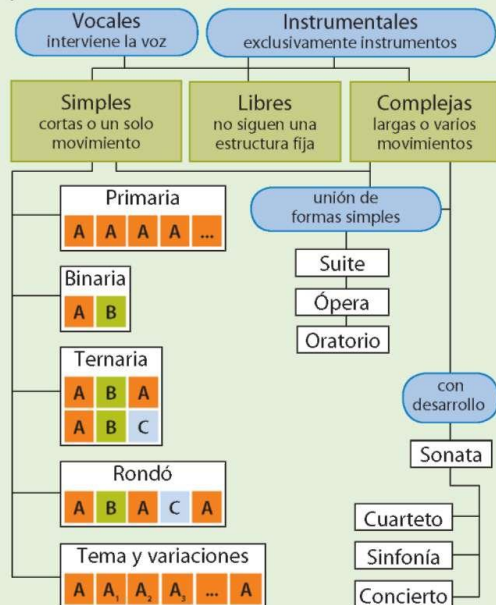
Vocales
interviene la voz

Instrumentales
exclusivamente instrumentos

Simples
cortas o un solo movimiento

Libres
no siguen una estructura fija

Complejas
largas o varios movimientos

Primaria
A A A A ...

Binaria
A B

Ternaria
A B A
A B C

Rondó
A B A C A

Tema y variaciones
A $A_1$ $A_2$ $A_3$ ... A

unión de formas simples

Suite

Ópera

Oratorio

con desarrollo

Sonata

Cuarteto

Sinfonía

Concierto